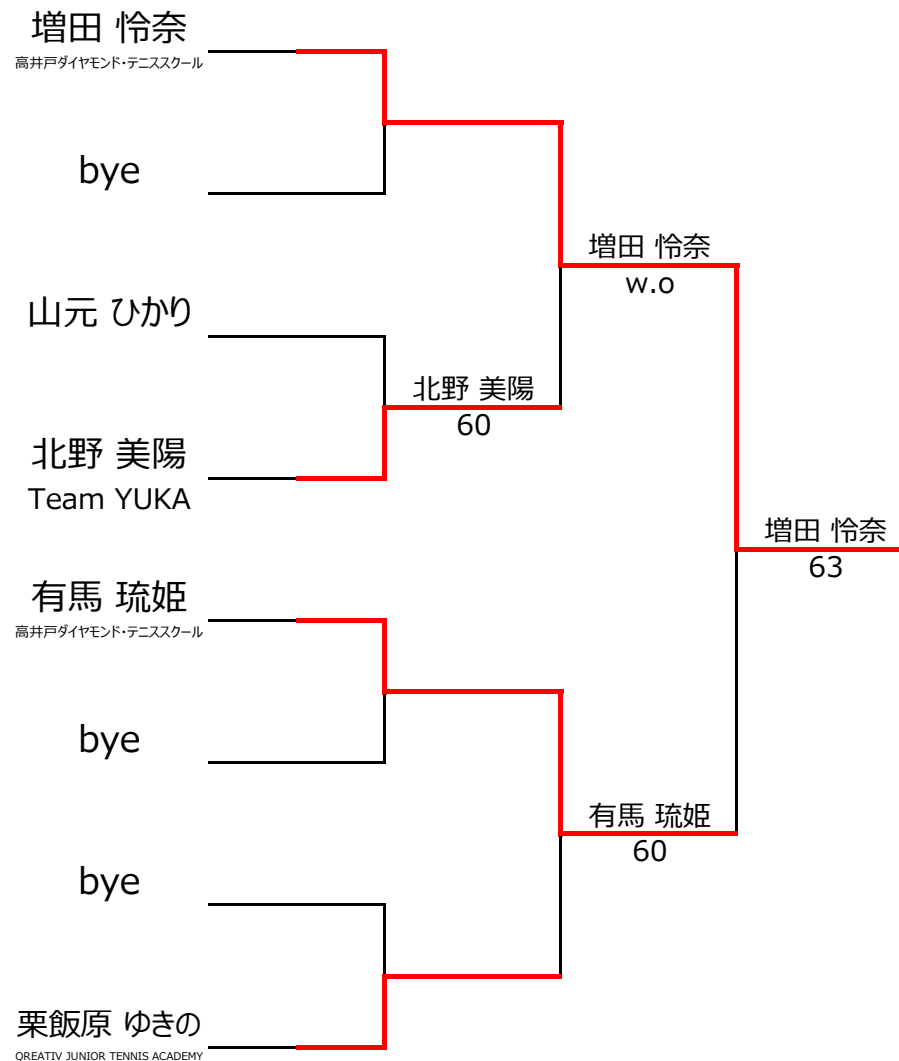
増田 怜奈
高井戸ダイヤモンド・テニススクール

bye

山元 ひかり

北野 美陽
Team YUKA

有馬 琉姫
高井戸ダイヤモンド・テニススクール

bye

bye

栗飯原 ゆきの
QREATIV JUNIOR TENNIS ACADEMY

北野 美陽
60

増田 怜奈
w.o

有馬 琉姫
60

増田 怜奈
63